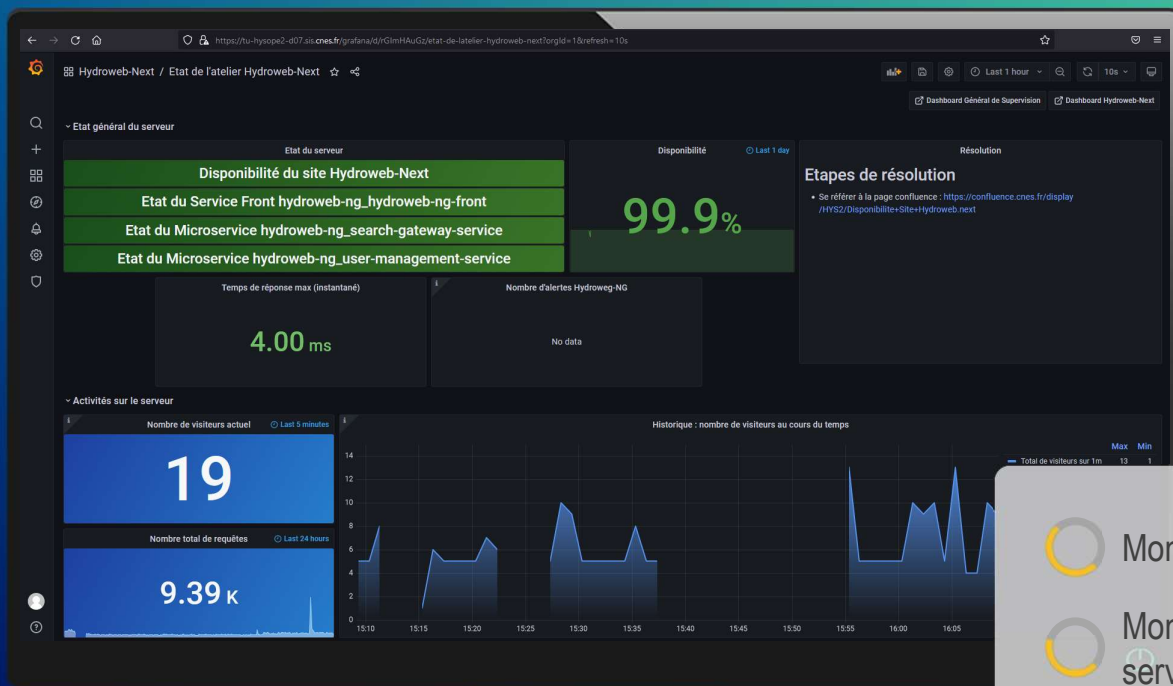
https://tu-hysope2-d07.sis.cnes.fr/grafana/d/rGlmHAuGz/etat-de-latelier-hydroweb-next?orgId=1&refresh=10s

Hydroweb-Next / Etat de l'atelier Hydroweb-Next

Last 1 hour 10s

Dashboard Général de Supervision Dashboard Hydroweb-Next

Etat général du serveur

Etat du serveur

Disponibilité du site Hydroweb-Next

Etat du Service Front hydroweb-ng_hydroweb-ng-front

Etat du Microservice hydroweb-ng_search-gateway-service

Etat du Microservice hydroweb-ng_user-management-service

Disponibilité Last 1 day

99.9%

Résolution

Etapes de résolution

• Se référer à la page confluence : https://confluence.cnes.fr/display/HYS2/Disponibilite+Site+Hydroweb.next

Temps de réponse max (instantané)

4.00 ms

Nombre d'alertes Hydroweg-NG

No data

Activités sur le serveur

Nombre de visiteurs actuel Last 5 minutes

19

Nombre total de requêtes Last 24 hours

9.39 K

Historique : nombre de visiteurs au cours du temps

Max Min

Total de visiteurs sur 1m 13 1

0 2 4 6 8 10 12 14

15:10 15:15 15:20 15:25 15:30 15:35 15:40 15:45 15:50 15:55 16:00 16:05

Mon

Mon serv